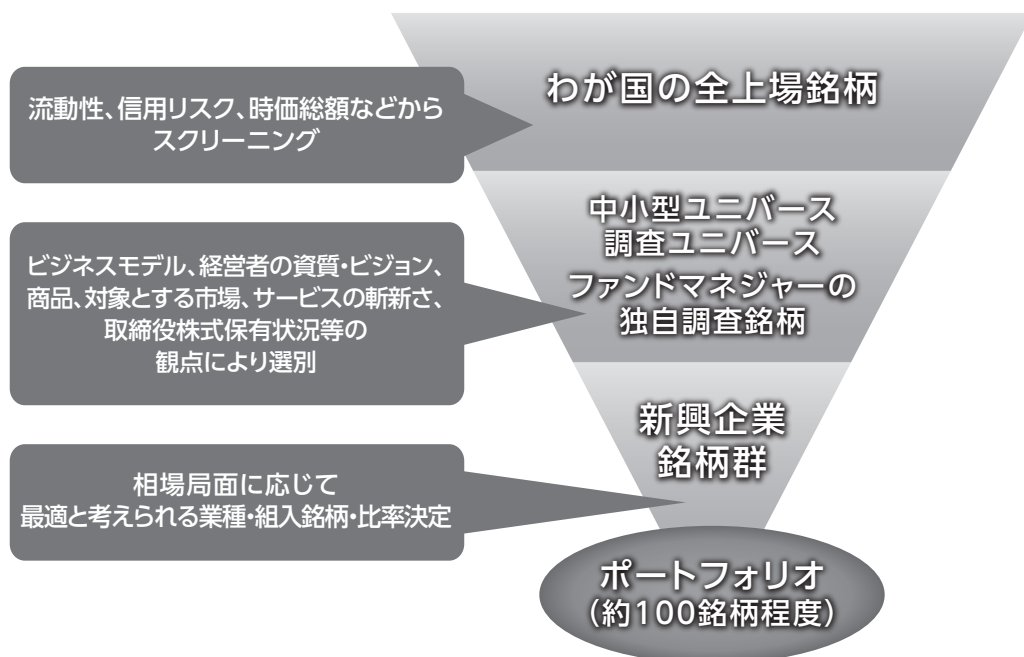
流動性、信用リスク、時価総額などからスクリーニング

わが国の全上場銘柄

中小型ユニバース
調査ユニバース
ファンドマネジャーの独自調査銘柄

ビジネスモデル、経営者の資質・ビジョン、商品、対象とする市場、サービスの斬新さ、取締役株式保有状況等の観点により選別

新興企業
銘柄群

相場局面に応じて最適と考えられる業種・組入銘柄・比率決定

ポートフォリオ
(約100銘柄程度)